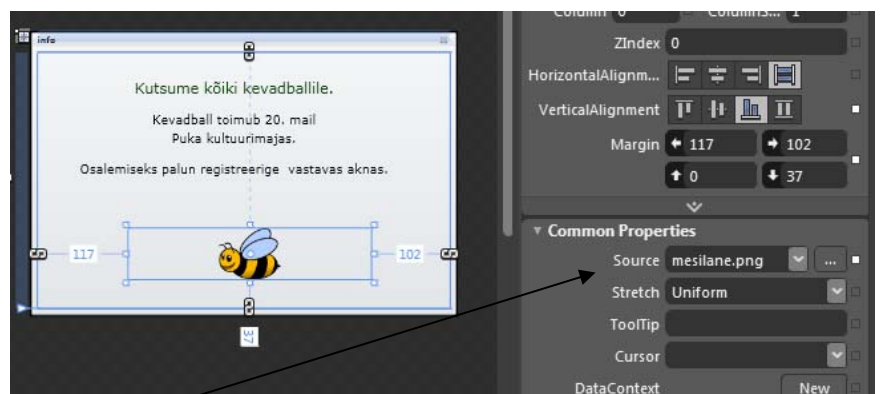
info

Kutsume kõiki kevadballile.

Kevadball toimub 20. mail
Puka kultuurimajas.

Osalemiseks palun registreerige vastavas aknas.

117

102

37

Column 0 ColumnS... 1

ZIndex 0

HorizontalAlignm...

VerticalAlignment

Margin 117 102

0 37

Common Properties

Source mesilane.png ...

Stretch Uniform

ToolTip

Cursor

DataContext New